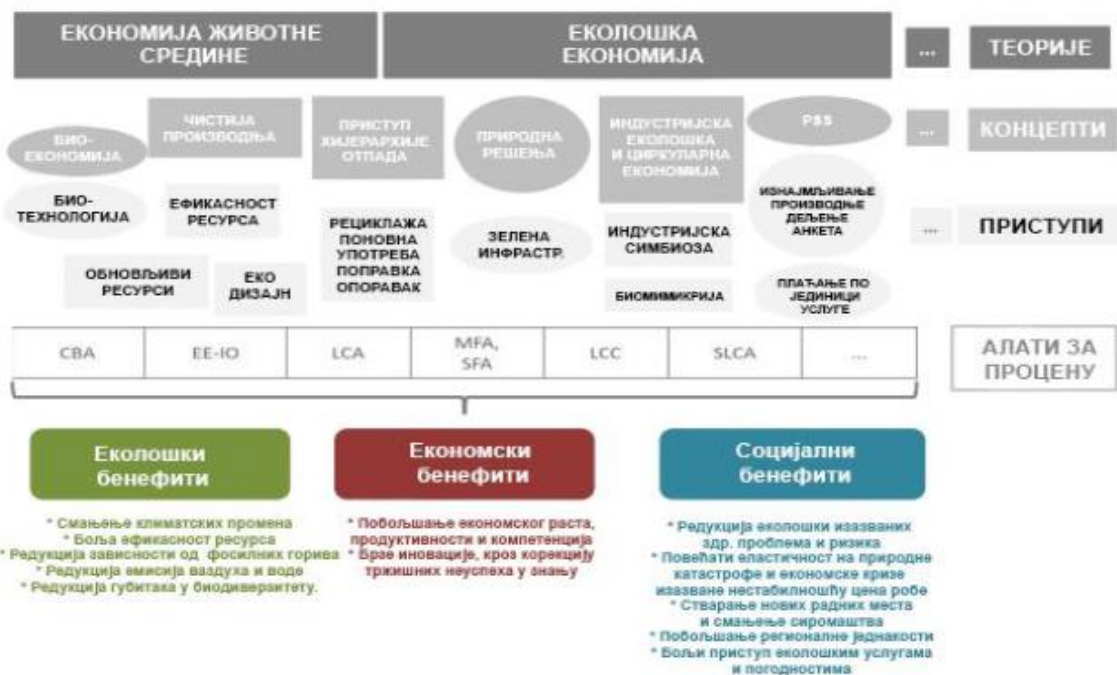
ЕКОНОМИЈА ЖИВОТНЕ СРЕДИНЕ

ЕКОЛОШКА ЕКОНОМИЈА

...

ТЕОРИЈЕ

БИО-ЕКОНОМИЈА

ЧИСТИЈА ПРОИЗВОДЊА

ПРИСТУП ХИЈЕРАРХИЈЕ ОТПАДА

ПРИРОДНА РЕШЕЊА

ИНДУСТРИЈСКА ЕКОЛОШКА И ЦИРКУЛАРНА ЕКОНОМИЈА

PSS

...

КОНЦЕПТИ

БИО-ТЕХНОЛОГИЈА

ЕФИКАСНОСТ РЕСУРСА

РЕЦИКЛАЖА ПОНОВНА УПОТРЕБА ПОПРАВКА ОПОРАВАК

ЗЕЛЕНА ИНФРАСТР.

ИНДУСТРИЈСКА СИМБИОЗА

ИЗНАЈМЉИВАЊЕ ПРОИЗВОДЊЕ ДЕЉЕЊЕ АНКЕТА

...

ПРИСТУПИ

ОБНОВЉИВИ РЕСУРСИ

ЕКО ДИЗАЈН

БИОМИМИКРИЈА

ПЛАЋАЊЕ ПО ЈЕДИНИЦИ УСЛУГЕ

| CBA | EE-IO | LCA | MFA, SFA | LCC | SLCA | ... |
|---|---|---|---|---|---|---|

АЛАТИ ЗА ПРОЦЕНУ

Еколошки бенефити

* Смањење климатских промена
* Боља ефикасност ресурса
* Редукција зависности од фосилних горива
* Редукција емисија ваздуха и воде
* Редукција губитака у биодиверзитету.

Економски бенефити

* Побољшање економског раста, продуктивности и компетенција
* Брже иновације, кроз корекцију тржишних неуспеха у знању

Социјални бенефити

* Редукција еколошки изазваних здр. проблема и ризика
* Повећати еластичност на природне катастрофе и економске кризе изазване нестабилношћу цена робе
* Стварање нових радних места и смањење сиромаштва
* Побољшање регионалне једнакости
* Бољи приступ еколошким услугама и погодностима